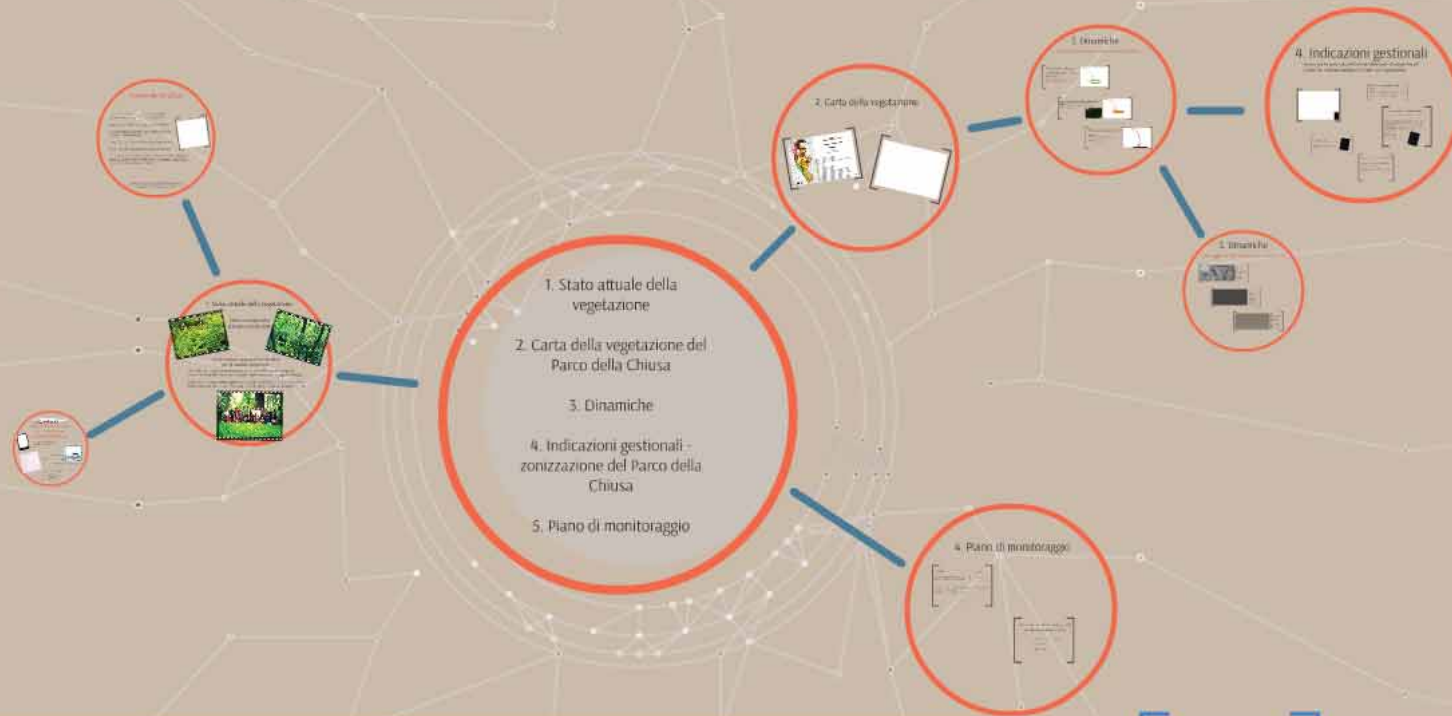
1. Stato attuale della vegetazione

2. Carta della vegetazione del Parco della Chiusa

3. Dinamiche

4. Indicazioni gestionali - zonizzazione del Parco della Chiusa

5. Piano di monitoraggio

2. Carta della vegetazione

3. Dinamiche

4. Indicazioni gestionali

3. Dinamiche

4. Piano di monitoraggio

1. Stato attuale della vegetazione

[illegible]